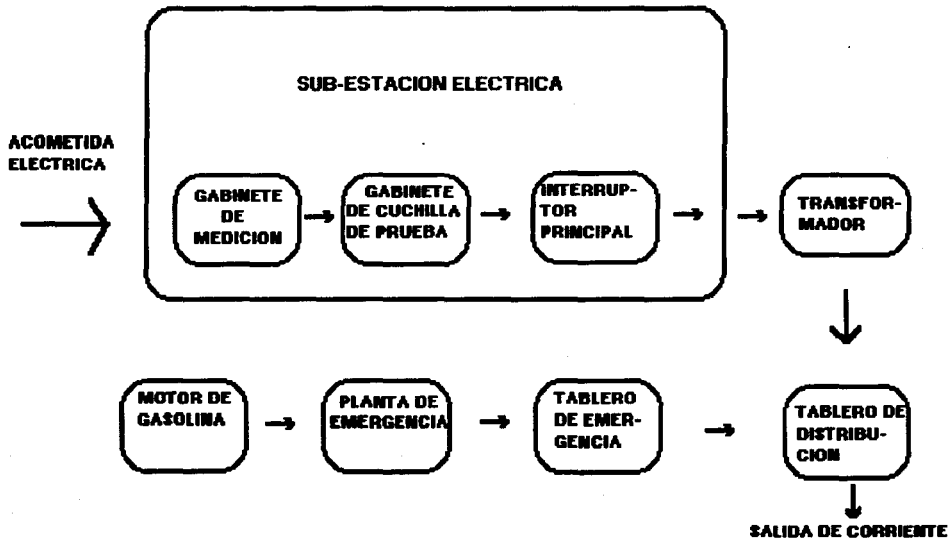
SUB-ESTACION ELECTRICA

ACOMETIDA ELECTRICA

GABINETE DE MEDICION

GABINETE DE CUCHILLA DE PRUEBA

INTERRUPTOR PRINCIPAL

TRANSFORMADOR

MOTOR DE GASOLINA

PLANTA DE EMERGENCIA

TABLERO DE EMERGENCIA

TABLERO DE DISTRIBUCION

SALIDA DE CORRIENTE